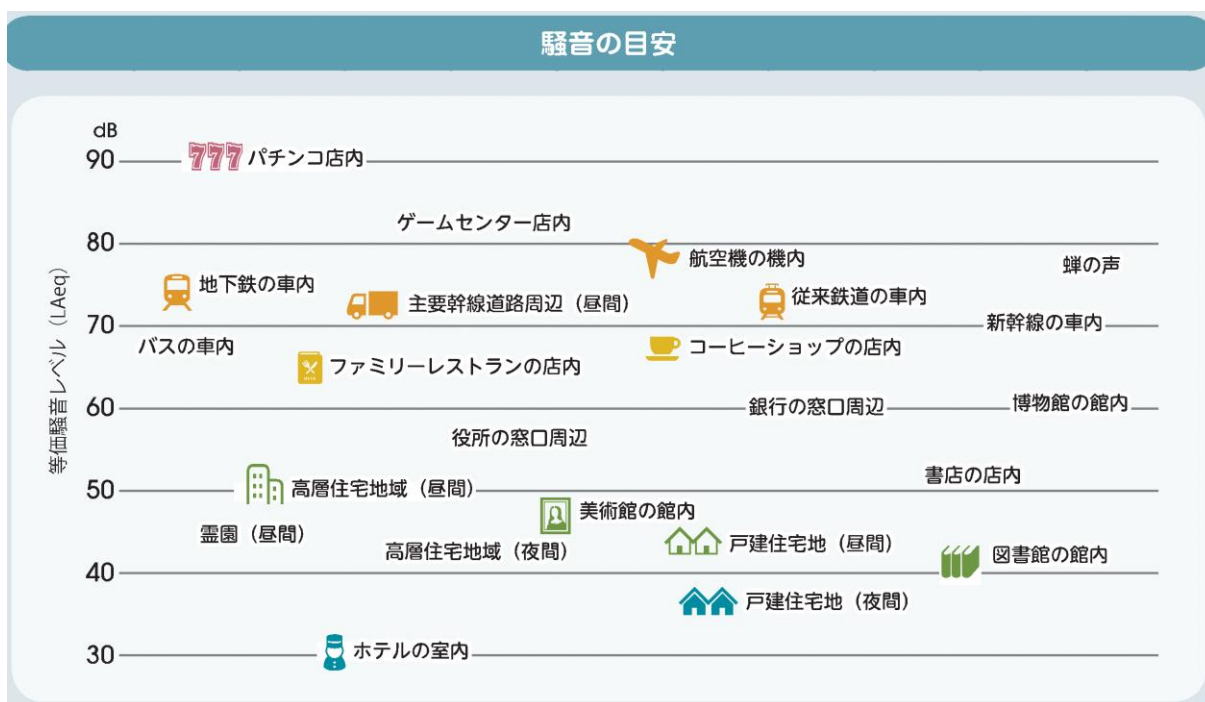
騒音の目安

dB

等価騒音レベル（LAeq）

90
777 パチンコ店内

ゲームセンター店内

80
航空機の機内
蝉の声

地下鉄の車内
主要幹線道路周辺（昼間）
従来鉄道の車内

70
新幹線の車内

バスの車内
コーヒーショップの店内
ファミリーレストランの店内

60
銀行の窓口周辺
博物館の館内

役所の窓口周辺

書店の店内

50
高層住宅地域（昼間）
美術館の館内

霊園（昼間）
高層住宅地域（夜間）
戸建住宅地（昼間）
図書館の館内

40
戸建住宅地（夜間）

30
ホテルの室内